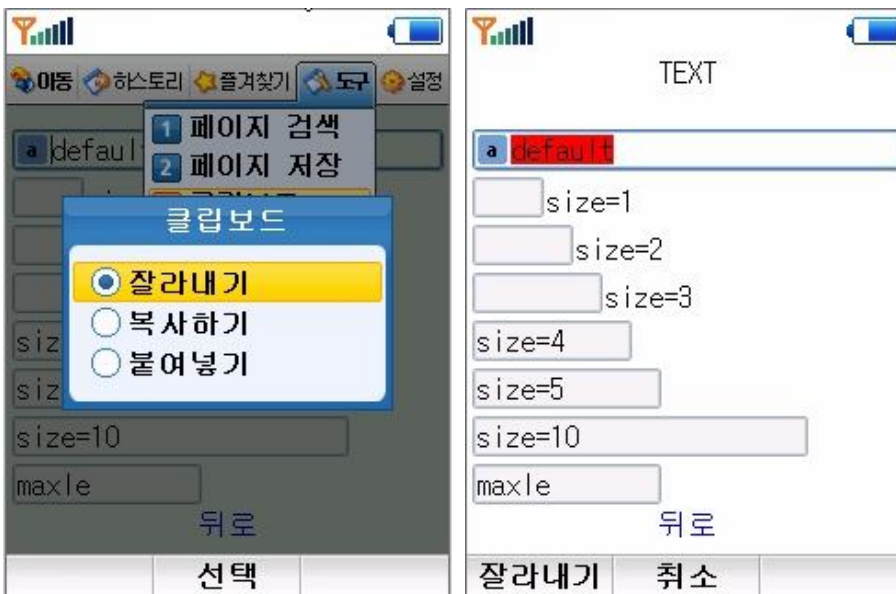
이동 하스토리 즐겨찾기 도구 설정

1 페이지 검색
2 페이지 저장

a defaul

클립보드

잘라내기
복사하기
붙여넣기

siz
siz
size=10
maxle
뒤로

선택

TEXT

a default
size=1
size=2
size=3
size=4
size=5
size=10
maxle
뒤로

잘라내기 취소